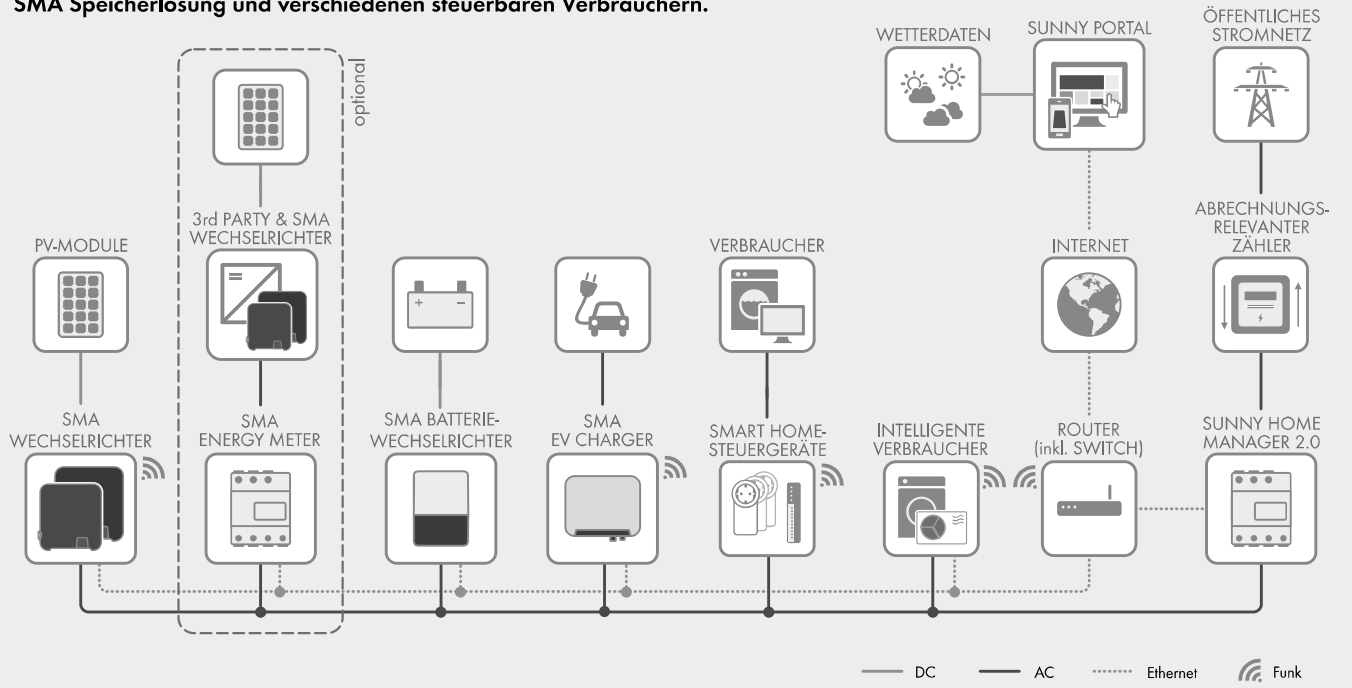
SMA Speicherlösung und verschiedenen steuerbaren Verbrauchern.

WETTERDATEN

SUNNY PORTAL

ÖFFENTLICHES STROMNETZ

optional

3rd PARTY & SMA WECHSELRICHTER

ABRECHNUNGS-RELEVANTER ZÄHLER

PV-MODULE

VERBRAUCHER

INTERNET

SMA WECHSELRICHTER

SMA ENERGY METER

SMA BATTERIE-WECHSELRICHTER

SMA EV CHARGER

SMART HOME-STEUERGERÄTE

INTELLIGENTE VERBRAUCHER

ROUTER (inkl. SWITCH)

SUNNY HOME MANAGER 2.0

DC AC Ethernet Funk